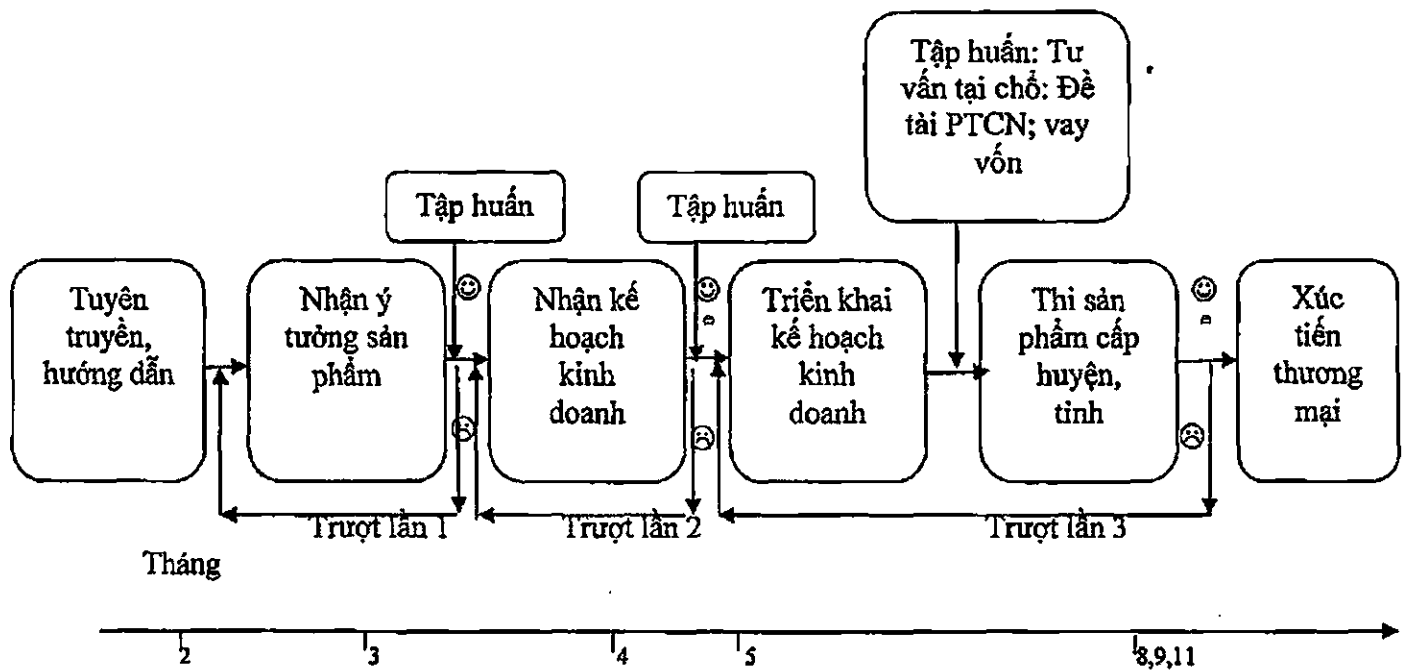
Tập huấn: Tư vấn tại chỗ: Đề tài PTCN; vay vốn

Tập huấn

Tập huấn

Tuyên truyền, hướng dẫn

Nhận ý tưởng sản phẩm

Nhận kế hoạch kinh doanh

Triển khai kế hoạch kinh doanh

Thi sản phẩm cấp huyện, tỉnh

Xúc tiến thương mại

Trượt lần 1

Trượt lần 2

Trượt lần 3

Tháng

2

3

4

5

8,9,11